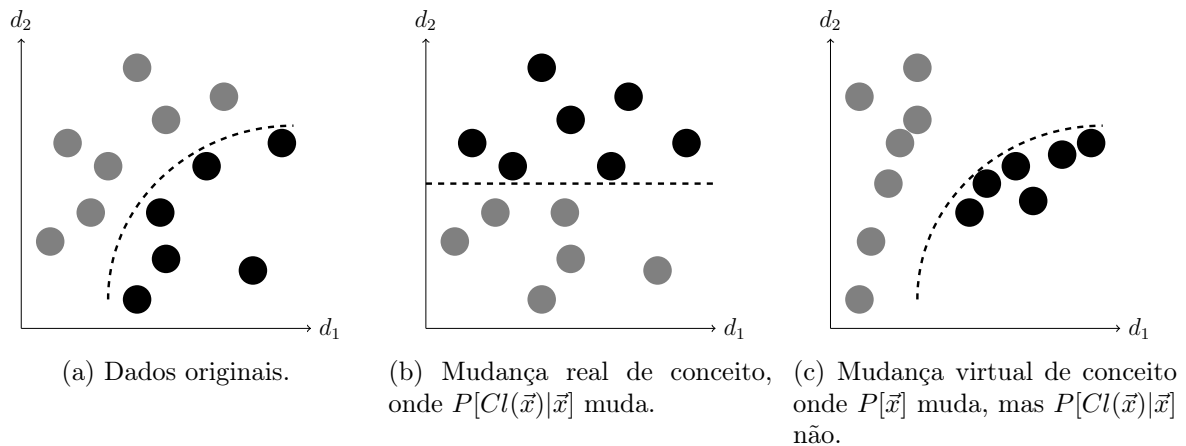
$d_2$

$d_1$

(a) Dados originais.

$d_2$

$d_1$

(b) Mudança real de conceito, onde $P[Cl(\vec{x})|\vec{x}]$ muda.

$d_2$

$d_1$

(c) Mudança virtual de conceito onde $P[\vec{x}]$ muda, mas $P[Cl(\vec{x})|\vec{x}]$ não.